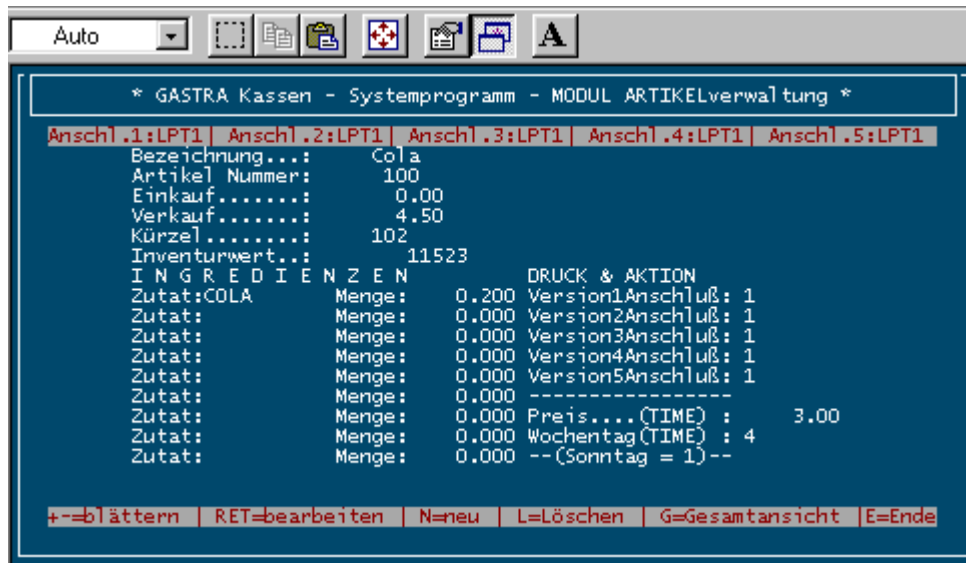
Auto

A

* GASTRA Kassen - Systemprogramm - MODUL ARTIKELverwaltung *

Anschl.1:LPT1 | Anschl.2:LPT1 | Anschl.3:LPT1 | Anschl.4:LPT1 | Anschl.5:LPT1

Bezeichnung...: Cola
Artikel Nummer: 100
Einkauf.......: 0.00
Verkauf.......: 4.50
Kürzel........: 102
Inventurwert..: 11523
I N G R E D I E N Z E N DRUCK & AKTION
Zutat:COLA Menge: 0.200 Version1Anschluß: 1
Zutat: Menge: 0.000 Version2Anschluß: 1
Zutat: Menge: 0.000 Version3Anschluß: 1
Zutat: Menge: 0.000 Version4Anschluß: 1
Zutat: Menge: 0.000 Version5Anschluß: 1
Zutat: Menge: 0.000 -----------------
Zutat: Menge: 0.000 Preis....(TIME) : 3.00
Zutat: Menge: 0.000 Wochentag(TIME) : 4
Zutat: Menge: 0.000 --(Sonntag = 1)--

+-=blättern | RET=bearbeiten | N=neu | L=Löschen | G=Gesamtansicht |E=Ende